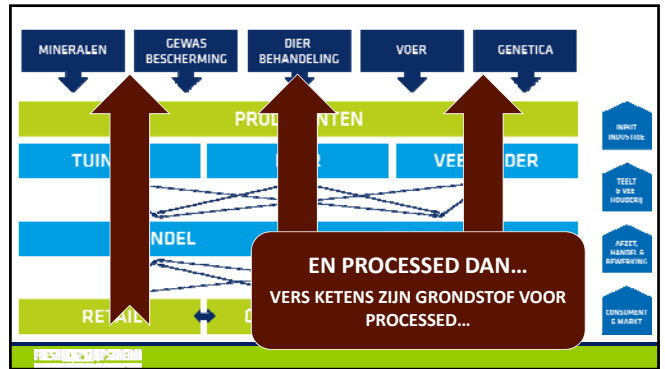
MINERALEN

GEWAS BESCHERMING

DIER BEHANDELING

VOER

GENETICA

PRODU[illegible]NTEN

TUIN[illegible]

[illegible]R

VEE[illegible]DER

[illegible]NDEL

RETAI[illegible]

C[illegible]

INPUT INDUSTRIE

TEELT & VEEHOUDERIJ

AFZET, HANDEL & BEWERKING

CONSUMENT & MARKT

EN PROCESSED DAN…

VERS KETENS ZIJN GRONDSTOF VOOR PROCESSED…

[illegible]